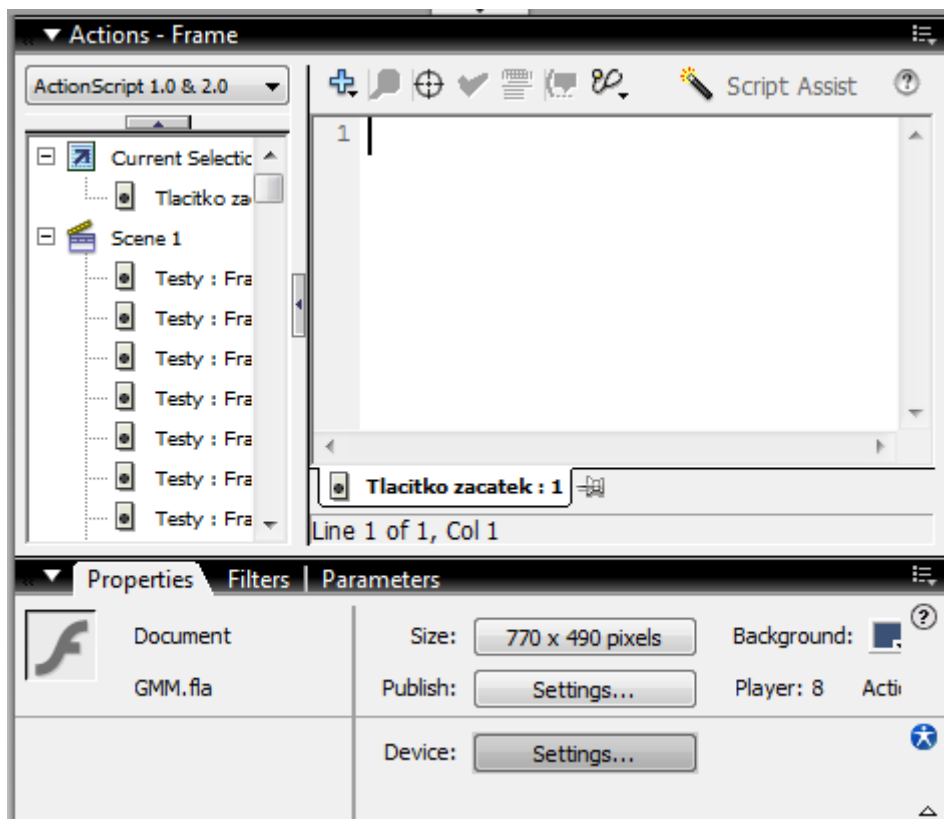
Actions - Frame

ActionScript 1.0 & 2.0

Script Assist

Current Selectic
Tlacitko za
Scene 1
Testy : Fra
Testy : Fra
Testy : Fra
Testy : Fra
Testy : Fra
Testy : Fra
Testy : Fra

1

Tlacitko zacatek : 1

Line 1 of 1, Col 1

Properties Filters Parameters

Document
GMM.fla

Size: 770 x 490 pixels
Background:
Publish: Settings...
Player: 8
Acti
Device: Settings...